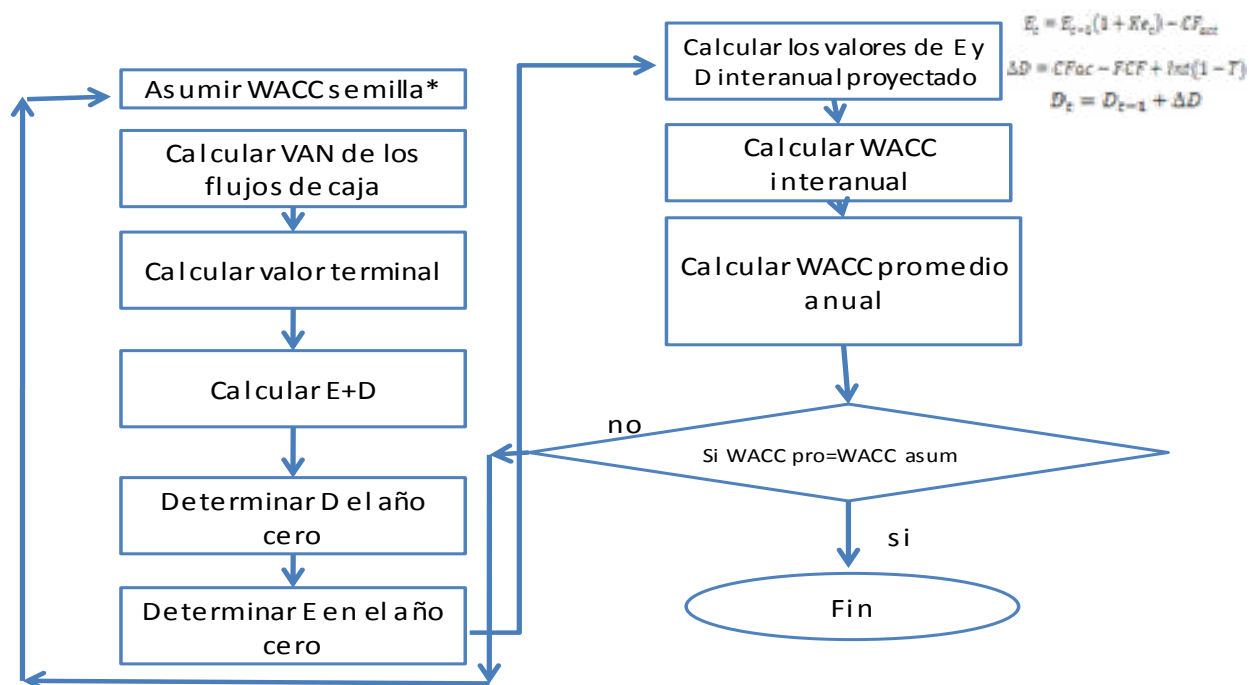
Asumir WACC semilla*

Calcular VAN de los flujos de caja

Calcular valor terminal

Calcular E+D

Determinar D el año cero

Determinar E en el año cero

Calcular los valores de E y D interanual proyectado

$E_t = E_{t-1}(1+Ke_t) - CF_{acc}$

$\Delta D = CFac - FCF + Int(1-T)$

$D_t = D_{t-1} + \Delta D$

Calcular WACC interanual

Calcular WACC promedio anual

no

Si WACC pro=WACC asum

si

Fin